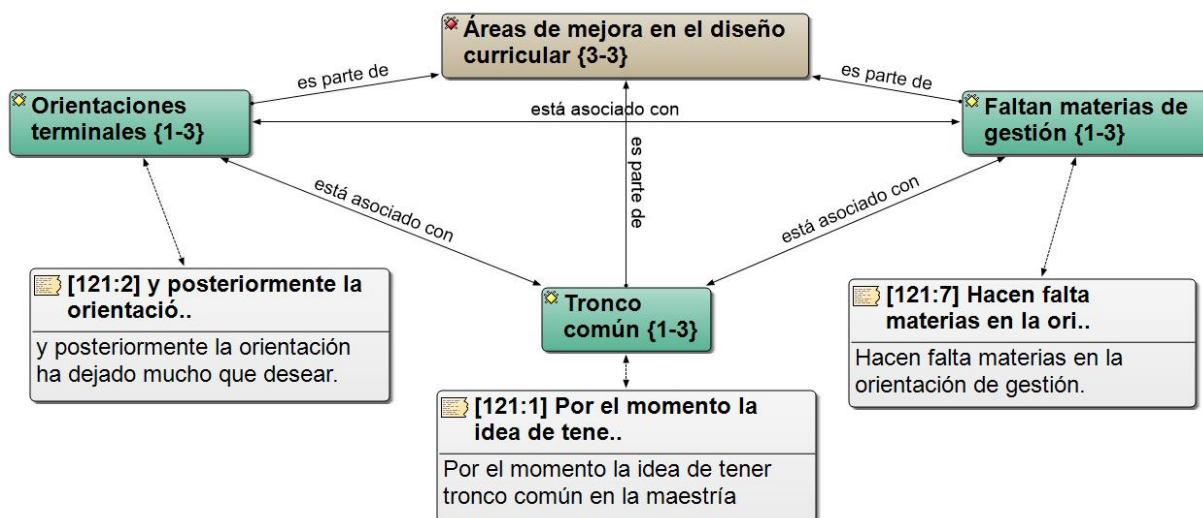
Áreas de mejora en el diseño curricular {3-3}

es parte de

es parte de

Orientaciones terminales {1-3}

está asociado con

Faltan materias de gestión {1-3}

es parte de

está asociado con

está asociado con

[121:2] y posteriormente la orientació..

y posteriormente la orientación ha dejado mucho que desear.

Tronco común {1-3}

[121:7] Hacen falta materias en la ori..

Hacen falta materias en la orientación de gestión.

[121:1] Por el momento la idea de tene..

Por el momento la idea de tener tronco común en la maestría